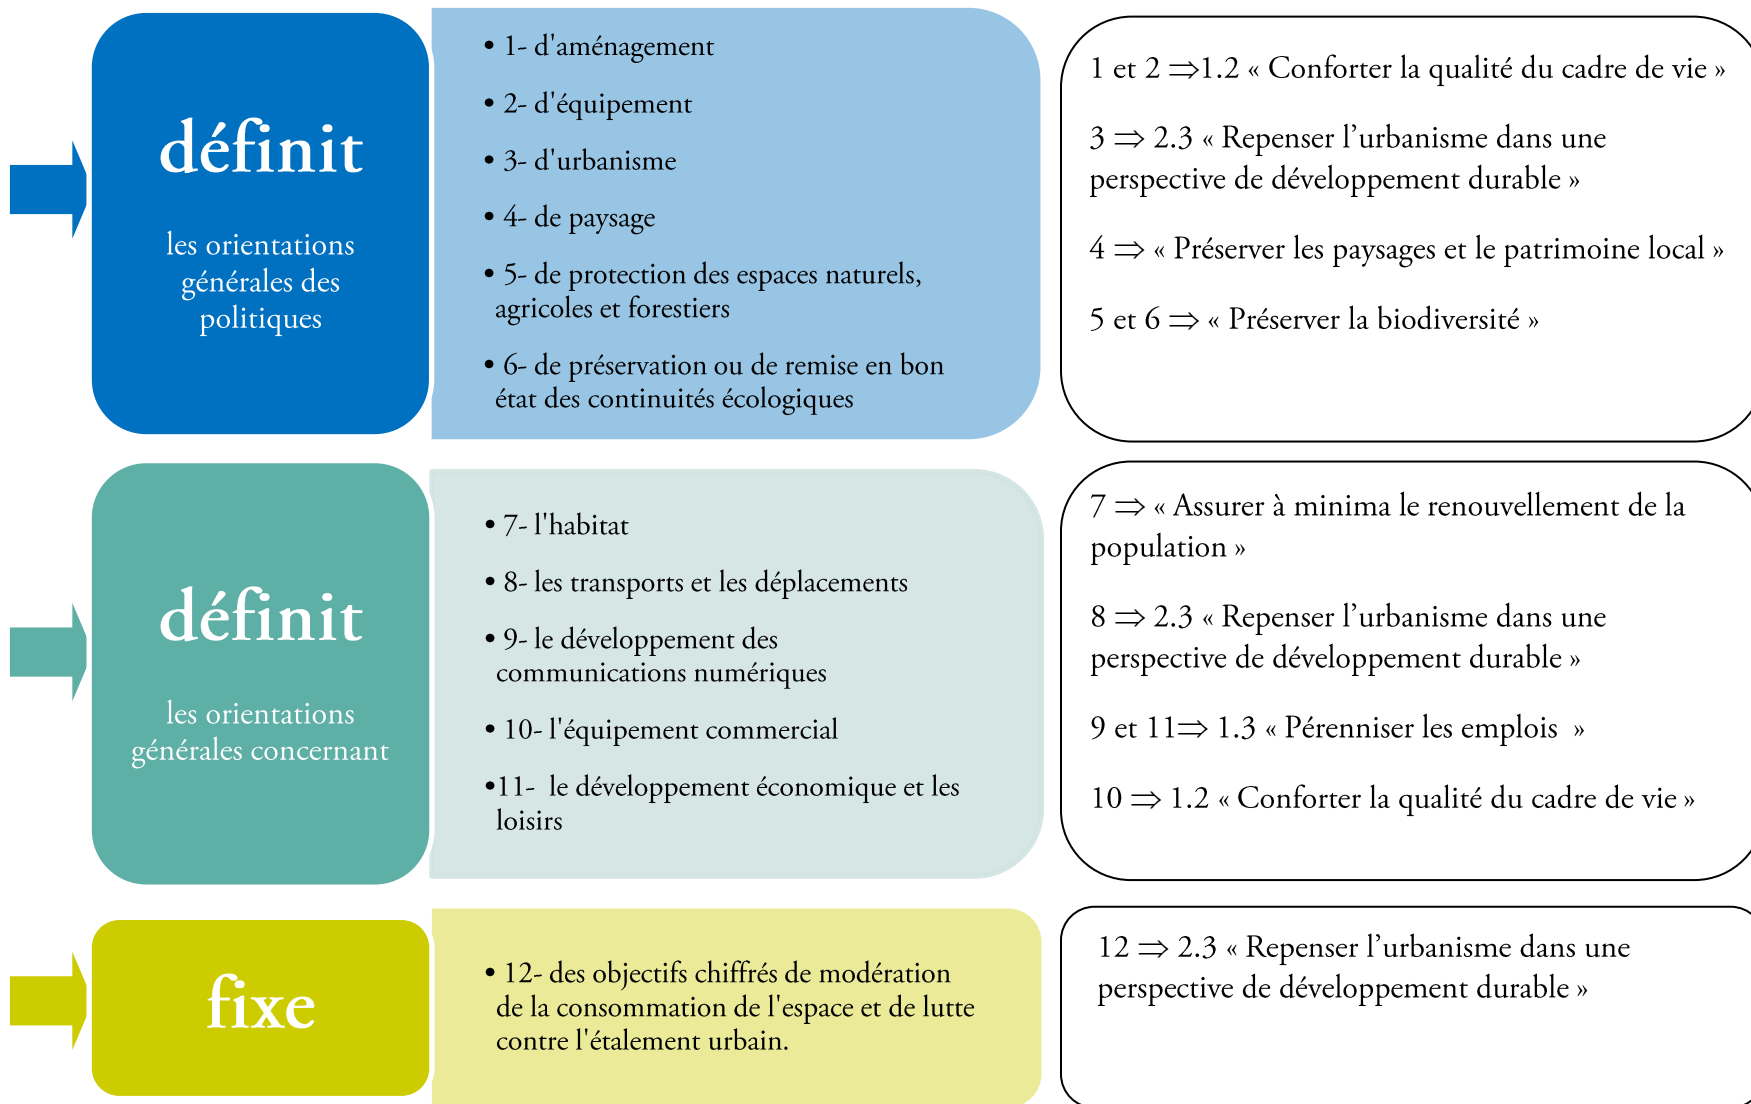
définit

les orientations générales des politiques

• 1- d'aménagement
• 2- d'équipement
• 3- d'urbanisme
• 4- de paysage
• 5- de protection des espaces naturels, agricoles et forestiers
• 6- de préservation ou de remise en bon état des continuités écologiques

1 et 2 $\Rightarrow$1.2 « Conforter la qualité du cadre de vie »

3 $\Rightarrow$ 2.3 « Repenser l'urbanisme dans une perspective de développement durable »

4 $\Rightarrow$ « Préserver les paysages et le patrimoine local »

5 et 6 $\Rightarrow$ « Préserver la biodiversité »

définit

les orientations générales concernant

• 7- l'habitat
• 8- les transports et les déplacements
• 9- le développement des communications numériques
• 10- l'équipement commercial
•11- le développement économique et les loisirs

7 $\Rightarrow$ « Assurer à minima le renouvellement de la population »

8 $\Rightarrow$ 2.3 « Repenser l'urbanisme dans une perspective de développement durable »

9 et 11$\Rightarrow$ 1.3 « Pérenniser les emplois »

10 $\Rightarrow$ 1.2 « Conforter la qualité du cadre de vie »

fixe

• 12- des objectifs chiffrés de modération de la consommation de l'espace et de lutte contre l'étalement urbain.

12 $\Rightarrow$ 2.3 « Repenser l'urbanisme dans une perspective de développement durable »